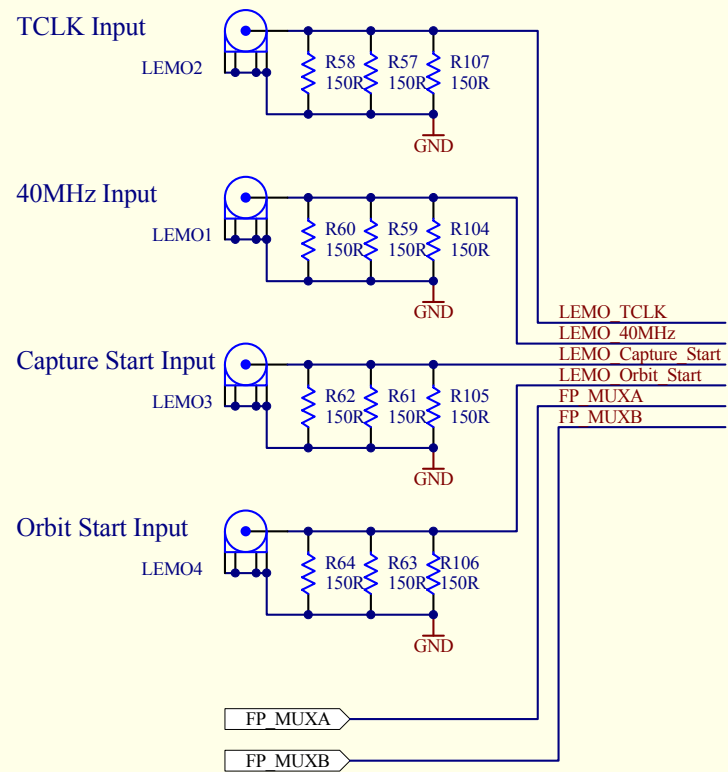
TCLK Input

LEMO2

R58
150R

R57
150R

R107
150R

GND

40MHz Input

LEMO1

R60
150R

R59
150R

R104
150R

GND

LEMO_TCLK
LEMO_40MHz
LEMO_Capture_Start
LEMO_Orbit_Start
FP_MUXA
FP_MUXB

Capture Start Input

LEMO3

R62
150R

R61
150R

R105
150R

GND

Orbit Start Input

LEMO4

R64
150R

R63
150R

R106
150R

GND

FP_MUXA

FP_MUXB